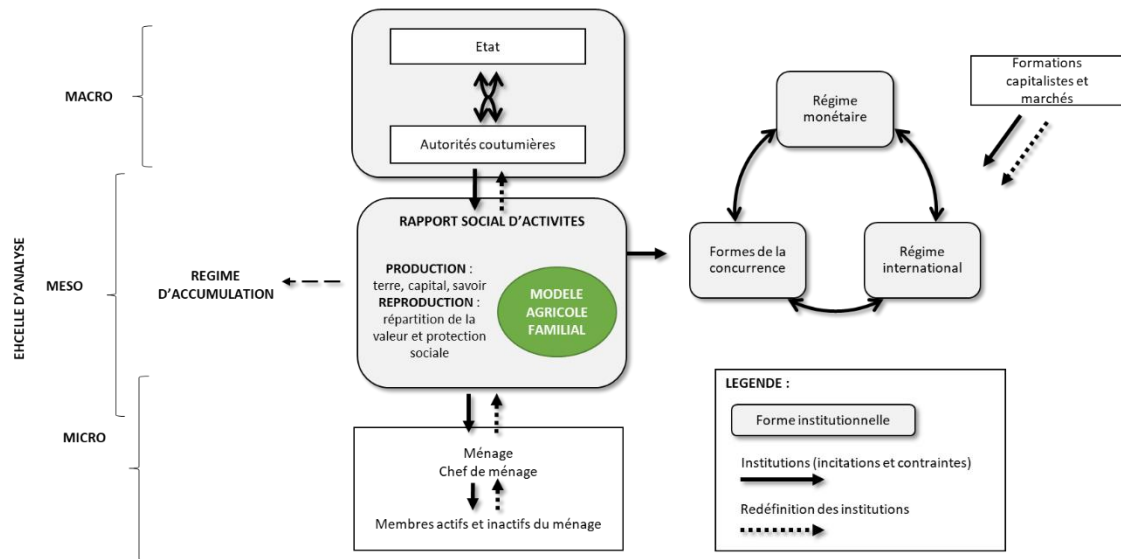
EHCELLE D'ANALYSE

MACRO

MESO

MICRO

Etat

Autorités coutumières

RAPPORT SOCIAL D'ACTIVITES

**PRODUCTION** : terre, capital, savoir
**REPRODUCTION** : répartition de la valeur et protection sociale

MODELE AGRICOLE FAMILIAL

REGIME D'ACCUMULATION

Ménage
Chef de ménage

Membres actifs et inactifs du ménage

Formations capitalistes et marchés

Régime monétaire

Formes de la concurrence

Régime international

LEGENDE :

Forme institutionnelle

Institutions (incitations et contraintes)

Redéfinition des institutions